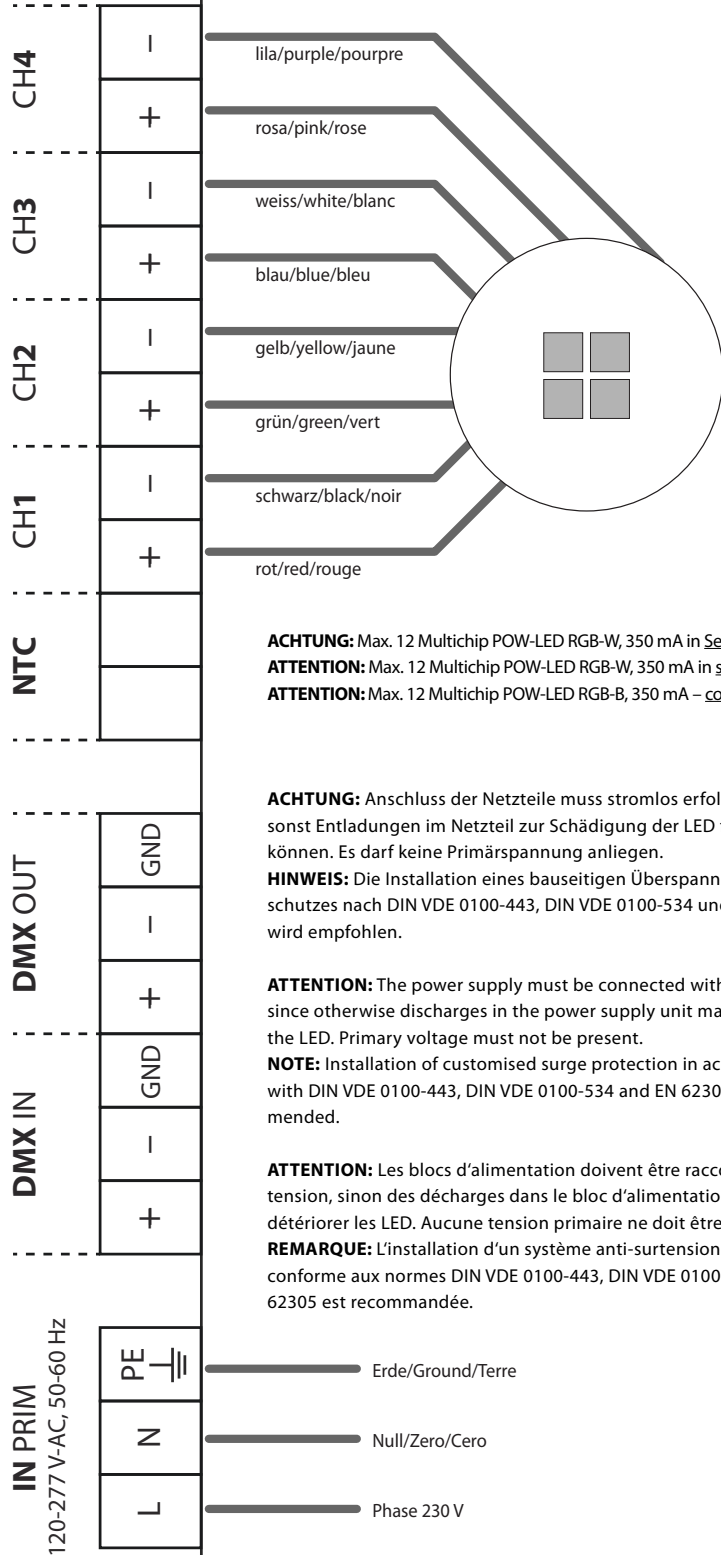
CH4
–
+
CH3
–
+
CH2
–
+
CH1
–
+
NTC
DMX OUT
GND
–
+
DMX IN
GND
–
+
IN PRIM
120-277 V-AC, 50-60 Hz
PE
N
L

lila/purple/pourpre
rosa/pink/rose
weiss/white/blanc
blau/blue/bleu
gelb/yellow/jaune
grün/green/vert
schwarz/black/noir
rot/red/rouge

ACHTUNG: Max. 12 Multichip POW-LED RGB-W, 350 mA in Se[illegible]
ATTENTION: Max. 12 Multichip POW-LED RGB-W, 350 mA in s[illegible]
ATTENTION: Max. 12 Multichip POW-LED RGB-B, 350 mA – co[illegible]

ACHTUNG: Anschluss der Netzteile muss stromlos erfol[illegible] sonst Entladungen im Netzteil zur Schädigung der LED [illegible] können. Es darf keine Primärspannung anliegen.
HINWEIS: Die Installation eines bauseitigen Überspann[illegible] schutzes nach DIN VDE 0100-443, DIN VDE 0100-534 un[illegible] wird empfohlen.

ATTENTION: The power supply must be connected with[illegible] since otherwise discharges in the power supply unit ma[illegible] the LED. Primary voltage must not be present.
NOTE: Installation of customised surge protection in ac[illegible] with DIN VDE 0100-443, DIN VDE 0100-534 and EN 6230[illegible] mended.

ATTENTION: Les blocs d'alimentation doivent être racco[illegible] tension, sinon des décharges dans le bloc d'alimentatio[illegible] détériorer les LED. Aucune tension primaire ne doit être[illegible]
REMARQUE: L'installation d'un système anti-surtension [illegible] conforme aux normes DIN VDE 0100-443, DIN VDE 0100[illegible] 62305 est recommandée.

Erde/Ground/Terre
Null/Zero/Cero
Phase 230 V